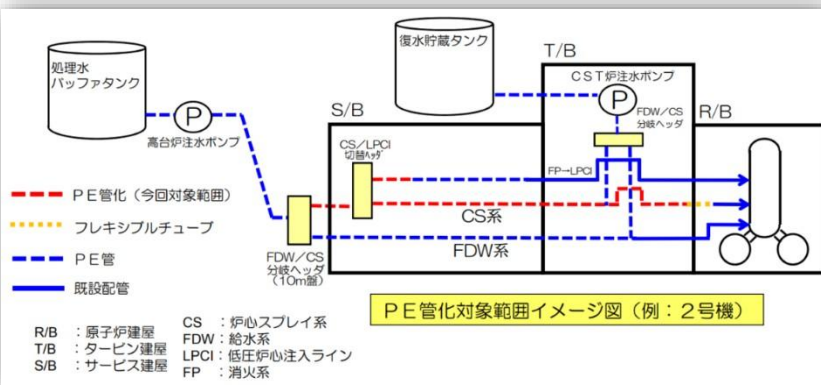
処理水
バッファタンク

P

高台炉注水ポンプ

復水貯蔵タンク

T/B

CST炉注水ポンプ

P

FDW/CS
分岐ヘッダ

R/B

S/B

CS/LPCI
切替ヘッダ

FP→LPCI

PE管化（今回対象範囲）

フレキシブルチューブ

PE管

既設配管

CS系

FDW系

FDW/CS
分岐ヘッダ
（10m盤）

PE管化対象範囲イメージ図（例：2号機）

R/B ：原子炉建屋
T/B ：タービン建屋
S/B ：サービス建屋

CS ：炉心スプレイ系
FDW：給水系
LPCI：低圧炉心注入ライン
FP ：消火系